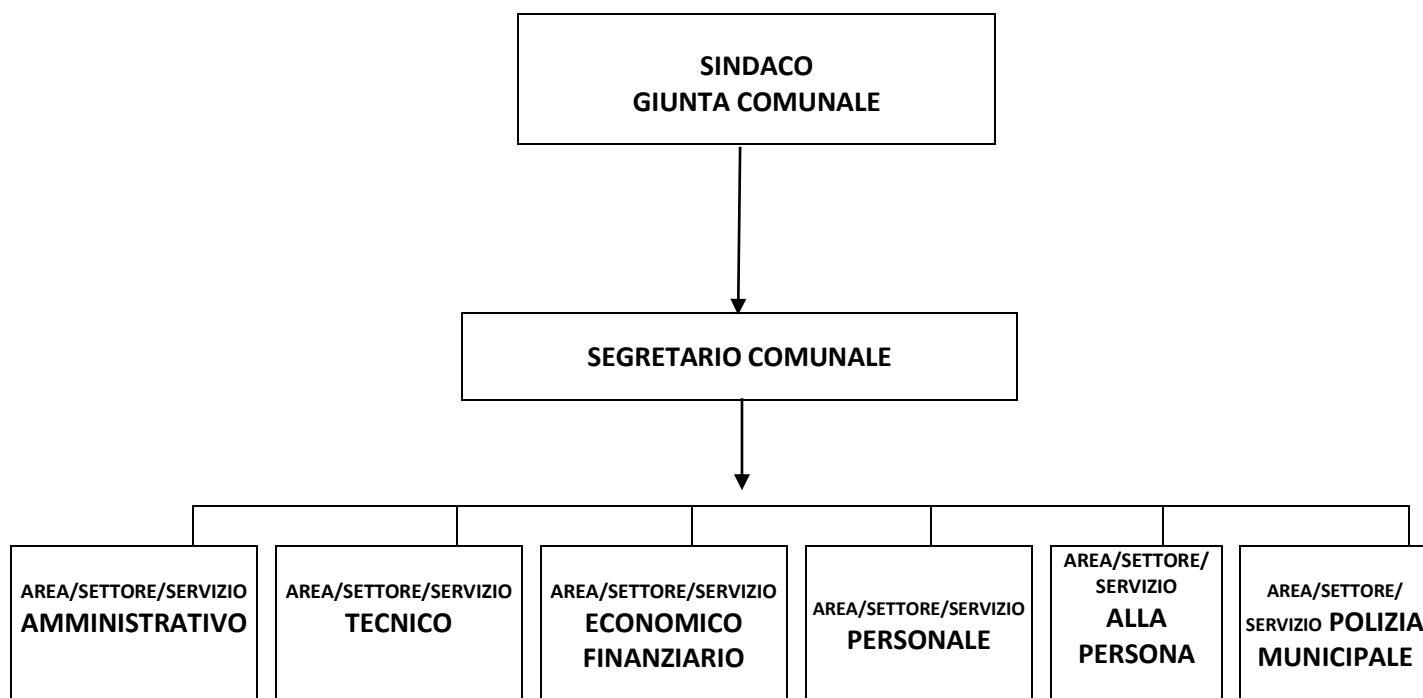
SINDACO
GIUNTA COMUNALE

SEGRETARIO COMUNALE

AREA/SETTORE/SERVIZIO
AMMINISTRATIVO

AREA/SETTORE/SERVIZIO
TECNICO

AREA/SETTORE/SERVIZIO
ECONOMICO FINANZIARIO

AREA/SETTORE/SERVIZIO
PERSONALE

AREA/SETTORE/SERVIZIO
ALLA PERSONA

AREA/SETTORE/SERVIZIO POLIZIA MUNICIPALE